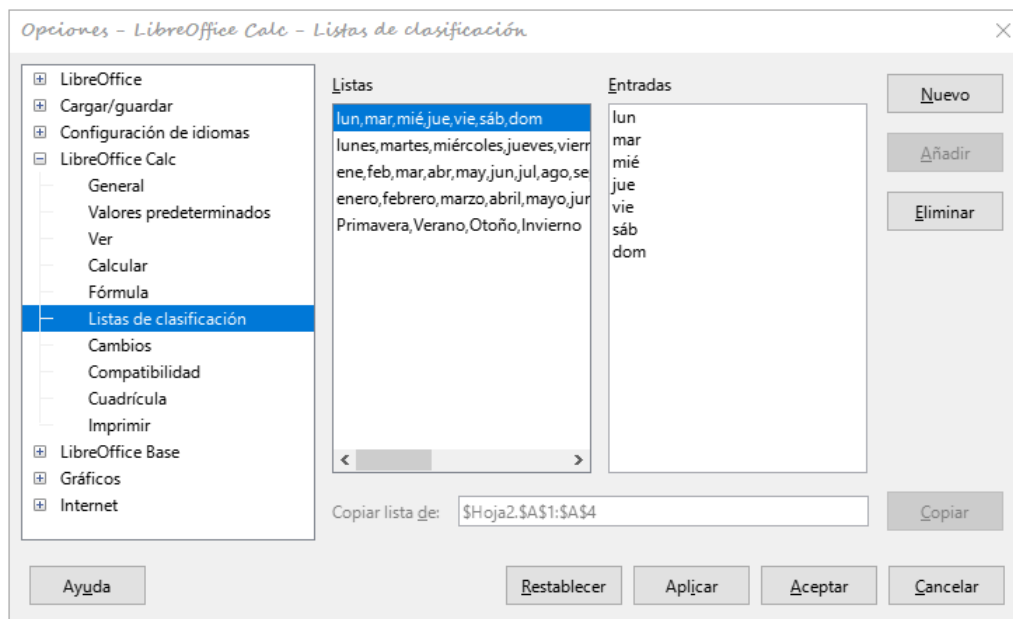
Opciones - LibreOffice Calc - Listas de clasificación

LibreOffice
Cargar/guardar
Configuración de idiomas
LibreOffice Calc
General
Valores predeterminados
Ver
Calcular
Fórmula
Listas de clasificación
Cambios
Compatibilidad
Cuadrícula
Imprimir
LibreOffice Base
Gráficos
Internet

Listas
lun,mar,mié,jue,vie,sáb,dom
lunes,martes,miércoles,jueves,vierr
ene,feb,mar,abr,may,jun,jul,ago,se
enero,febrero,marzo,abril,mayo,jur
Primavera,Verano,Otoño,Invierno

Entradas
lun
mar
mié
jue
vie
sáb
dom

Nuevo
Añadir
Eliminar

Copiar lista de: $Hoja2.$A$1:$A$4
Copiar

Ayuda
Restablecer
Aplicar
Aceptar
Cancelar